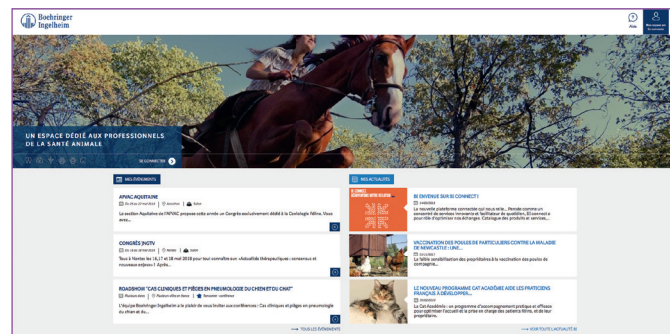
Boehringer Ingelheim

Aide

Mon compte

UN ESPACE DÉDIÉ AUX PROFESSIONNELS DE LA SANTÉ ANIMALE

SE CONNECTER

MES ÉVÉNEMENTS

AFVAC AQUITAINE

La section Aquitaine de l'AFVAC propose cette année un Congrès exclusivement dédié à la Cardiologie féline. Vous avez...

CONGRÈS JNGTV

Tous à Nantes les 16, 17 et 18 mai 2018 pour tout connaître aux «Actualités thérapeutiques : consensus et nouveaux enjeux». Après...

ROADSHOW "CAS CLINIQUES ET PIÈGES EN PNEUMOLOGIE DU CHIEN ET DU CHAT"

L'équipe Boehringer Ingelheim a le plaisir de vous inviter aux conférences : Cas cliniques et pièges en pneumologie du chien et du...

TOUS LES ÉVÉNEMENTS

MES ACTUALITÉS

BI CONNECT

BIENVENUE SUR BI CONNECT !

La nouvelle plateforme connectée qui vous relie... Pensée comme un concentré de services innovants et facilitateur de quotidien, BI connect a pour rôle d'optimiser vos échanges. Catalogue des produits et services,...

VACCINATION DES POULES DE PARTICULIERS CONTRE LA MALADIE DE NEWCASTLE : UNE...

La faible sensibilisation des propriétaires à la vaccination des poules de compagnie...

LE NOUVEAU PROGRAMME CAT ACADÉMIE AIDE LES PRATICIENS FRANÇAIS À DÉVELOPPER...

La Cat Académie : un programme d'accompagnement pratique et efficace pour optimiser l'accueil et la prise en charge des patients félins, et leur propriétaire.

VOIR TOUTE L'ACTUALITÉ BI